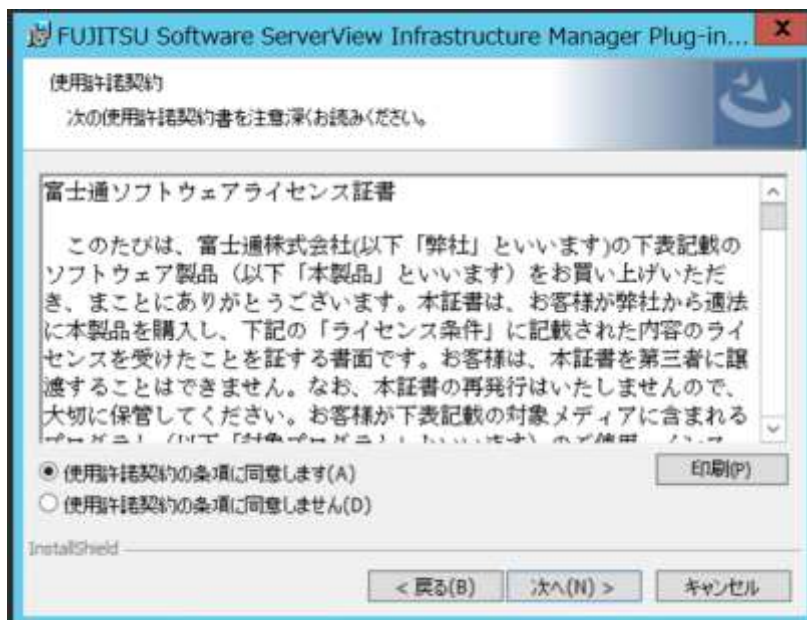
FUJITSU Software ServerView Infrastructure Manager Plug-in...

使用許諾契約

次の使用許諾契約書を注意深くお読みください。

富士通ソフトウェアライセンス証書

このたびは、富士通株式会社(以下「弊社」といいます)の下表記載のソフトウェア製品（以下「本製品」といいます）をお買い上げいただき、まことにありがとうございます。本証書は、お客様が弊社から適法に本製品を購入し、下記の「ライセンス条件」に記載された内容のライセンスを受けたことを証する書面です。お客様は、本証書を第三者に譲渡することはできません。なお、本証書の再発行はいたしませんので、大切に保管してください。お客様が下表記載の対象メディアに含まれる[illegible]

使用許諾契約の条項に同意します(A)

使用許諾契約の条項に同意しません(D)

印刷(P)

InstallShield

< 戻る(B)

次へ(N) >

キャンセル